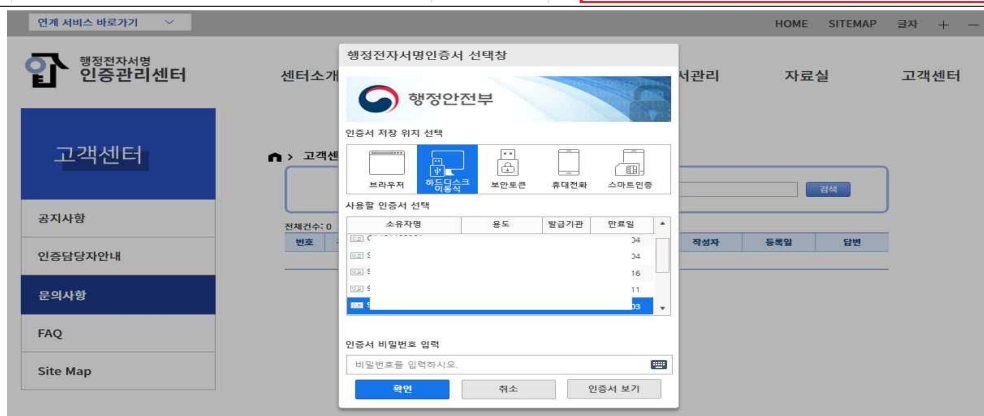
연계 서비스 바로가기

HOME SITEMAP 글자 + −

행정전자서명
인증관리센터

센터소개 서관리 자료실 고객센터

고객센터

공지사항

인증담당자안내

문의사항

FAQ

Site Map

고객센

전체건수: 0

번호

검색

작성자 등록일 답변

행정전자서명인증서 선택창

행정안전부

인증서 저장 위치 선택

브라우저 하드디스크 이동식 보안토큰 휴대전화 스마트인증

사용할 인증서 선택

| 소유자명 | 용도 | 발급기관 | 만료일 |
|---|---|---|---|
| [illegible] | | | 34 |
| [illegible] | | | 34 |
| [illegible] | | | 16 |
| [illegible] | | | 11 |
| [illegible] | | | 03 |

인증서 비밀번호 입력

비밀번호를 입력하시오.

확인 취소 인증서 보기